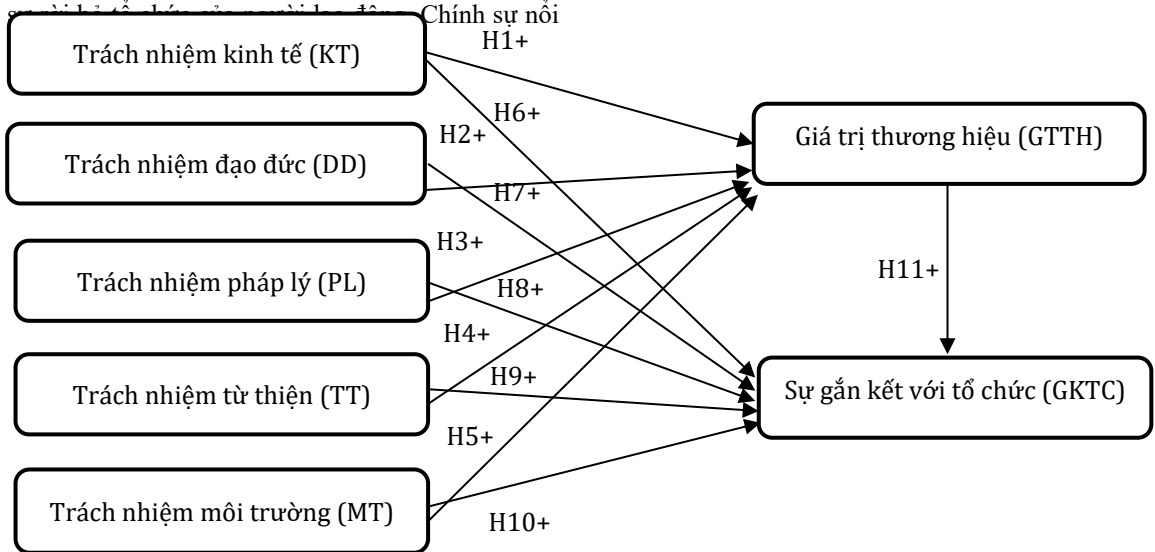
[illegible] Chính sự nối

Trách nhiệm kinh tế (KT)

Trách nhiệm đạo đức (DD)

Trách nhiệm pháp lý (PL)

Trách nhiệm từ thiện (TT)

Trách nhiệm môi trường (MT)

H1+

H6+

H2+

H7+

H3+

H8+

H4+

H9+

H5+

H10+

Giá trị thương hiệu (GTTH)

H11+

Sự gắn kết với tổ chức (GKTC)